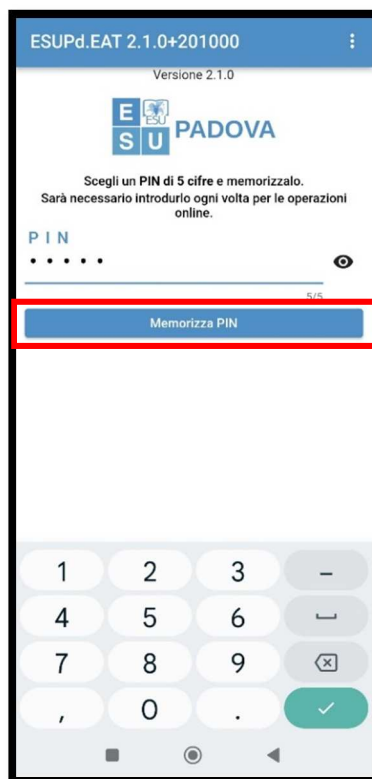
ESUPd.EAT 2.1.0+201000

Versione 2.1.0

E S U ESU PADOVA

Scegli un PIN di 5 cifre e memorizzalo.
Sarà necessario introdurlo ogni volta per le operazioni online.

PIN
•••••

5/5

Memorizza PIN

1 2 3 –
4 5 6
7 8 9
, 0 .